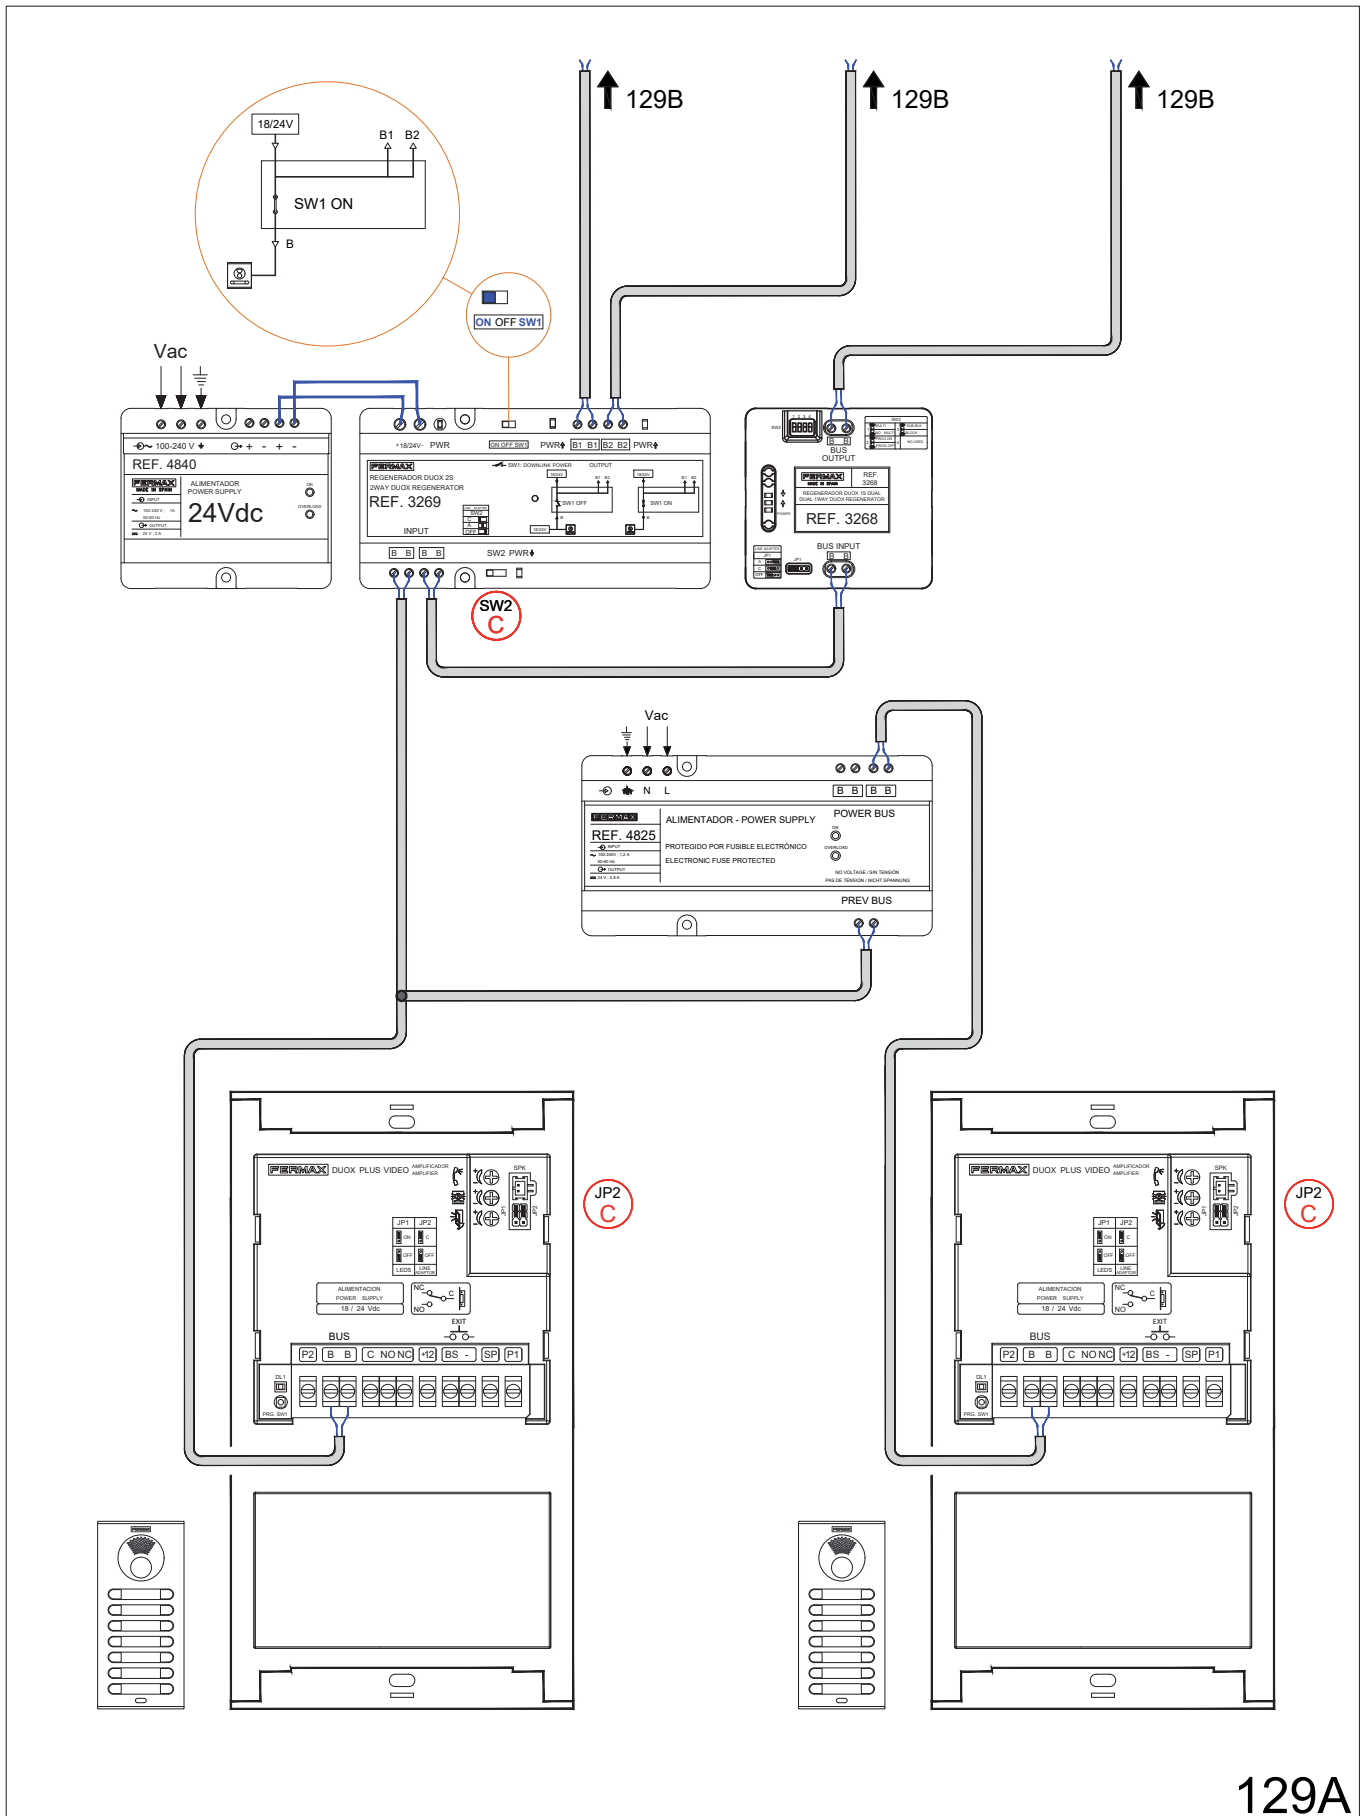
129B 129B 129B

18/24V
B1 B2
SW1 ON
B

ON OFF SW1

Vac

100-240 V + - + -
REF. 4840
FERMAX
ALIMENTADOR
POWER SUPPLY
24Vdc
OVERLOAD

+18/24V- PWR
ON OFF SW1
PWR B1 B1 B2 B2 PWR
FERMAX
SW1: DOWNLINK POWER
OUTPUT
REGENERADOR DUOX 2S
2WAY DUOX REGENERATOR
REF. 3269
SW1 OFF
SW1 ON
INPUT
B B B B SW2 PWR

SW2
C

BUS
OUTPUT
FERMAX
REF. 3268
REGENERADOR DUOX 1S DUAL
DUAL 1WAY DUOX REGENERATOR
REF. 3268
BUS INPUT
B B

Vac
N L
B B B B
FERMAX
REF. 4825
ALIMENTADOR - POWER SUPPLY
POWER BUS
PROTEGIDO POR FUSIBLE ELECTRÓNICO
ELECTRONIC FUSE PROTECTED
OVERLOAD
NO VOLTAGE / SIN TENSIÓN
PAS DE TENSION / NICHT SPANNUNG
PREV BUS

FERMAX DUOX PLUS VIDEO AMPLIFICADOR AMPLIFIER
SPK
JP1 JP2
ON C
OFF OFF
LEDS LINE ADAPTOR
ALIMENTACION
POWER SUPPLY
18 / 24 Vdc
NC C NO
EXIT
BUS
P2 B B C NO NC +12 BS - SP P1
DL1
PRG. SW1

JP2
C

FERMAX DUOX PLUS VIDEO AMPLIFICADOR AMPLIFIER
SPK
JP1 JP2
ON C
OFF OFF
LEDS LINE ADAPTOR
ALIMENTACION
POWER SUPPLY
18 / 24 Vdc
NC C NO
EXIT
BUS
P2 B B C NO NC +12 BS - SP P1
DL1
PRG. SW1

JP2
C

FERMAX
FERMAX

129A